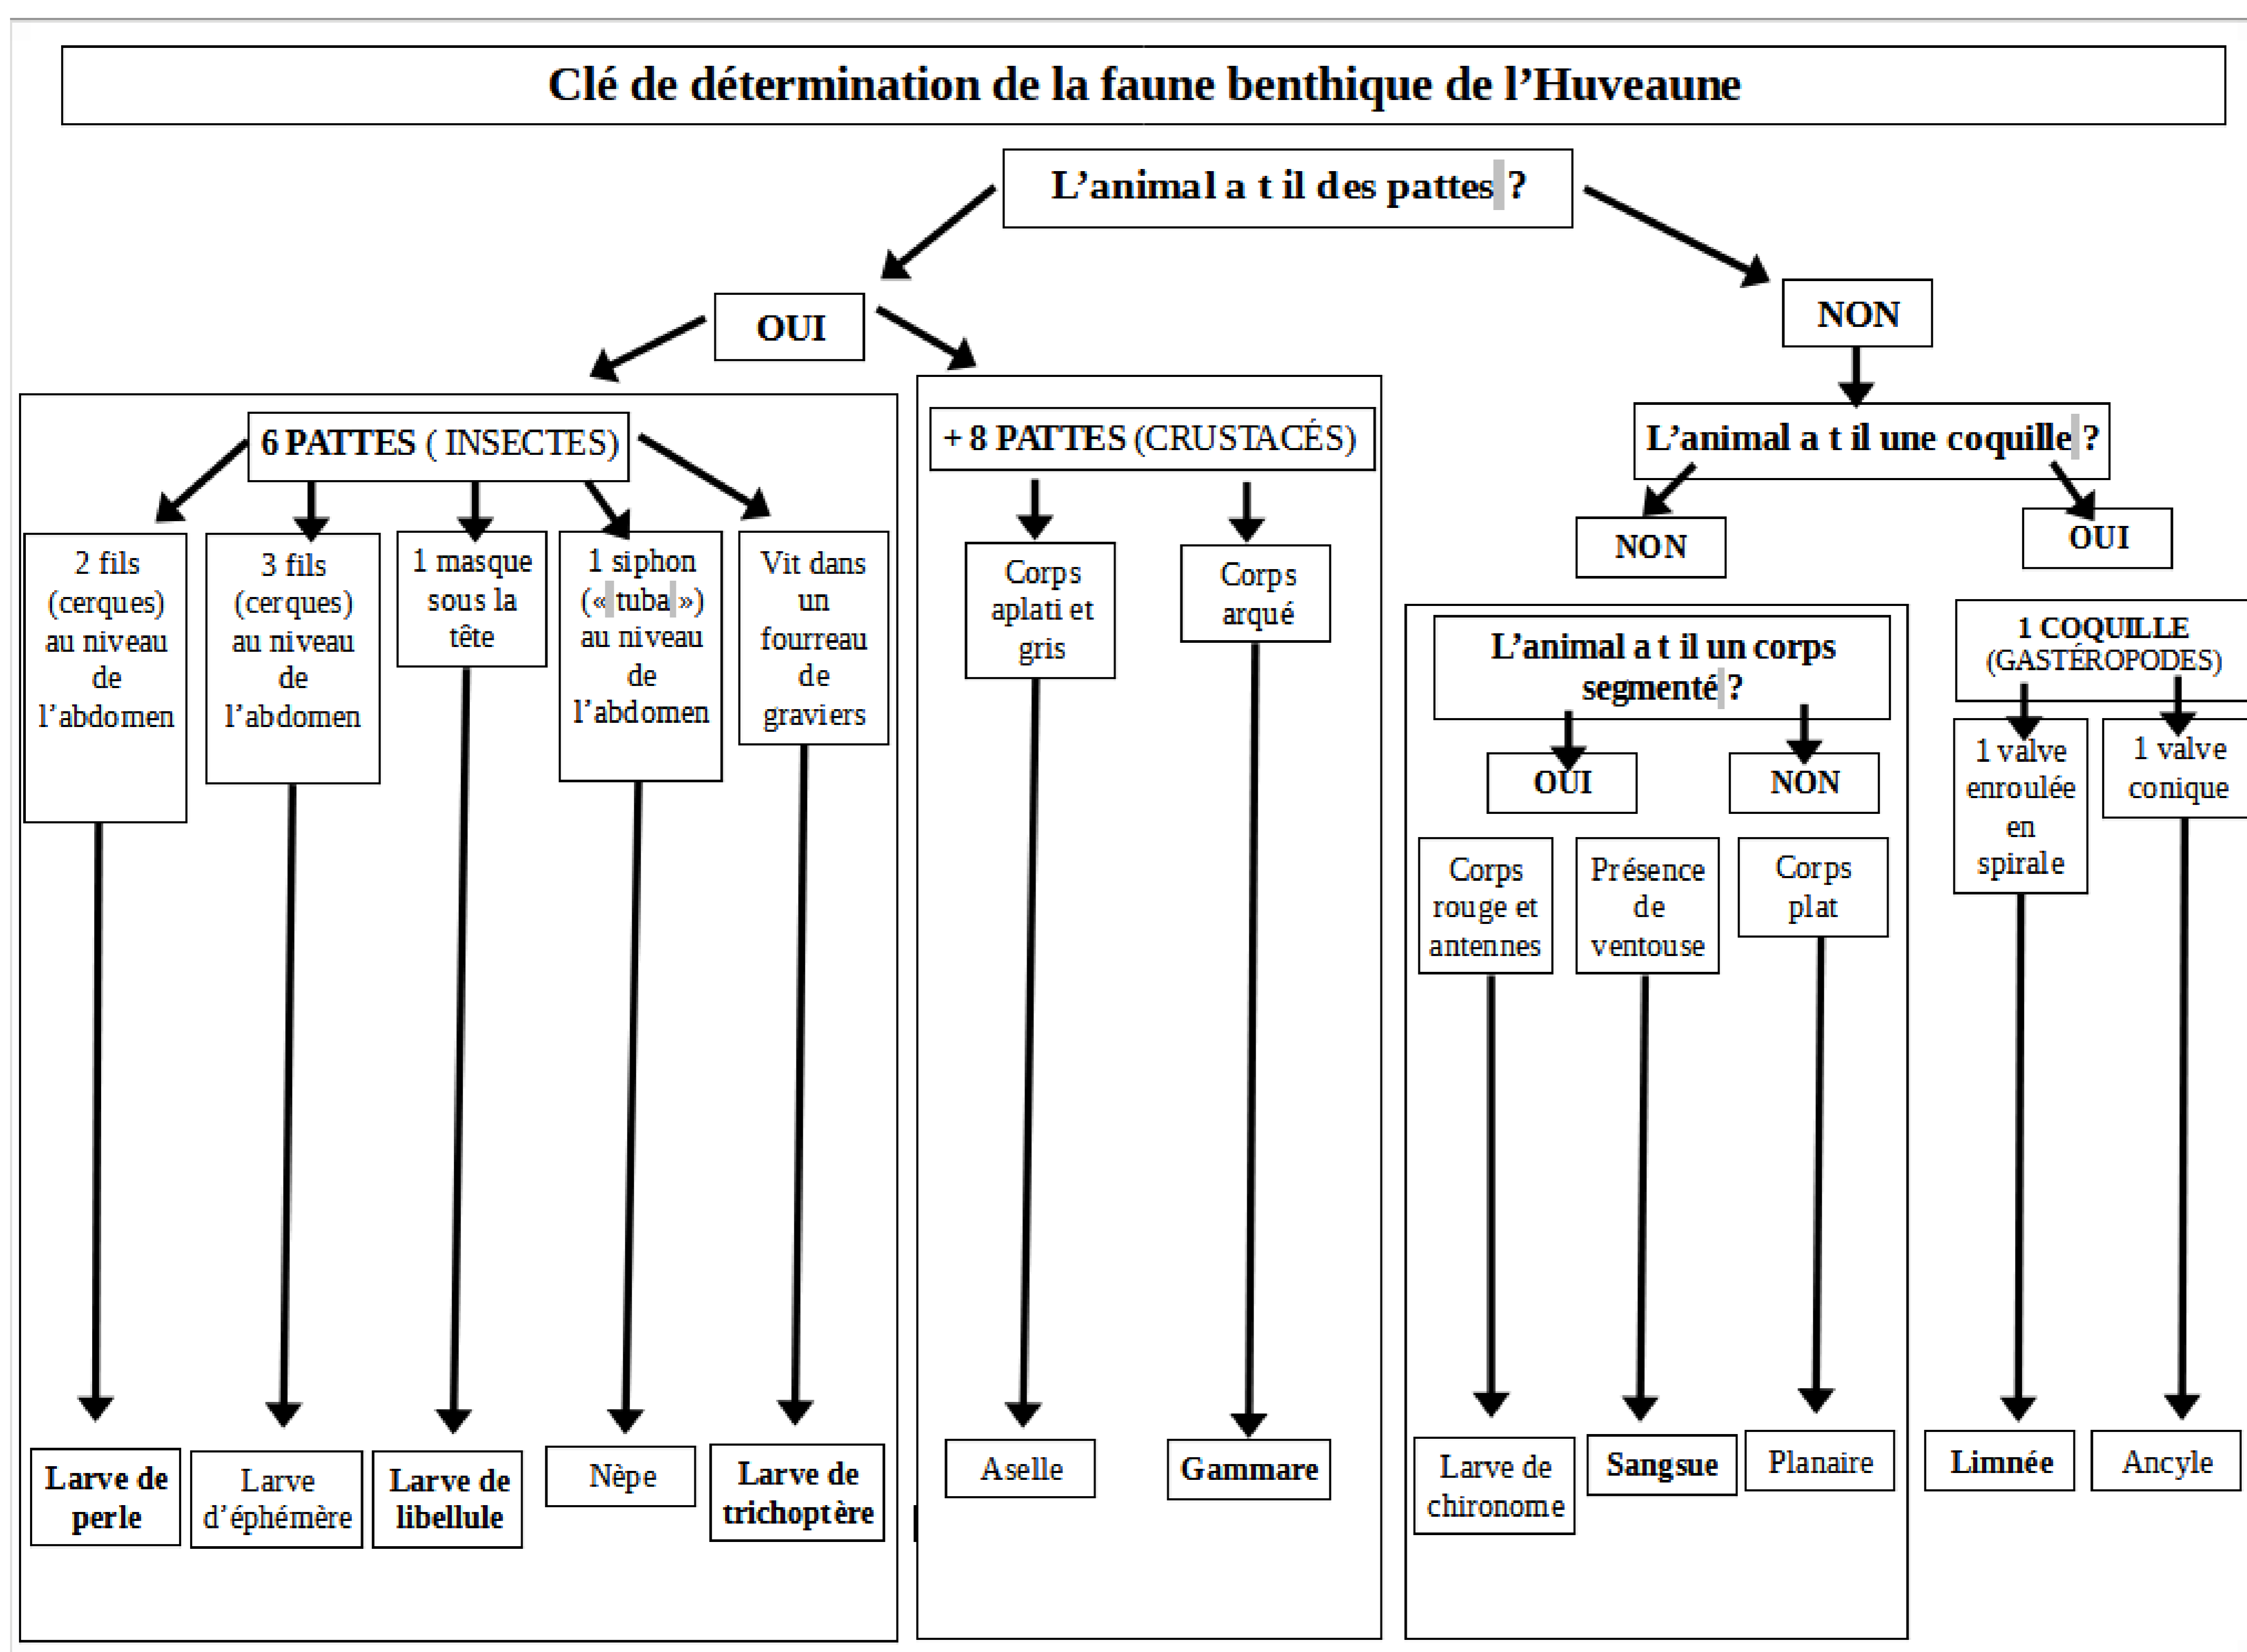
Clé de détermination de la faune benthique de l'Huveaune

L'animal a t il des pattes ?

OUI

NON

6 PATTES ( INSECTES)

2 fils (cerques) au niveau de l'abdomen

3 fils (cerques) au niveau de l'abdomen

1 masque sous la tête

1 siphon (« tuba ») au niveau de l'abdomen

Vit dans un fourreau de graviers

Larve de perle

Larve d'éphémère

Larve de libellule

Nèpe

Larve de trichoptère

+ 8 PATTES (CRUSTACÉS)

Corps aplati et gris

Corps arqué

Aselle

Gammare

L'animal a t il une coquille ?

NON

OUI

L'animal a t il un corps segmenté ?

OUI

NON

Corps rouge et antennes

Présence de ventouse

Corps plat

Larve de chironome

Sangsue

Planaire

1 COQUILLE (GASTÉROPODES)

1 valve enroulée en spirale

1 valve conique

Limnée

Ancyle